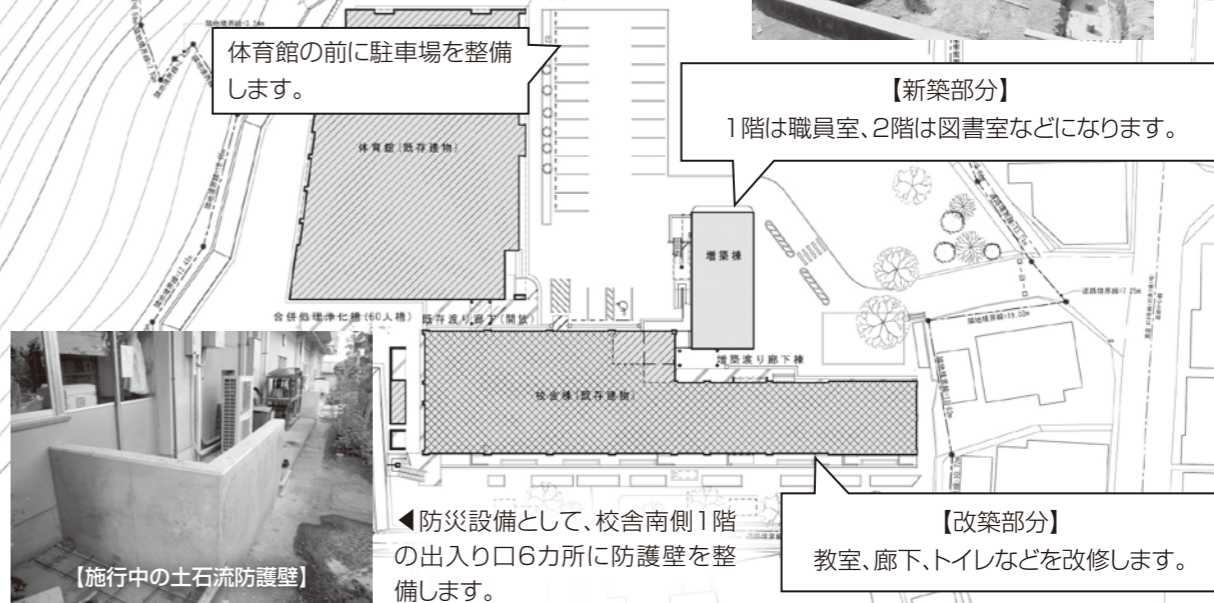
体育館の前に駐車場を整備します。

【新築部分】
1階は職員室、2階は図書室などになります。

体育館（既存建物）

増築棟

合併処理浄化槽（60人槽）

既存渡り廊下（開放）

増築渡り廊下棟

校舎棟（既存建物）

【施行中の土石流防護壁】

◀防災設備として、校舎南側1階の出入り口6カ所に防護壁を整備します。

【改築部分】
教室、廊下、トイレなどを改修します。